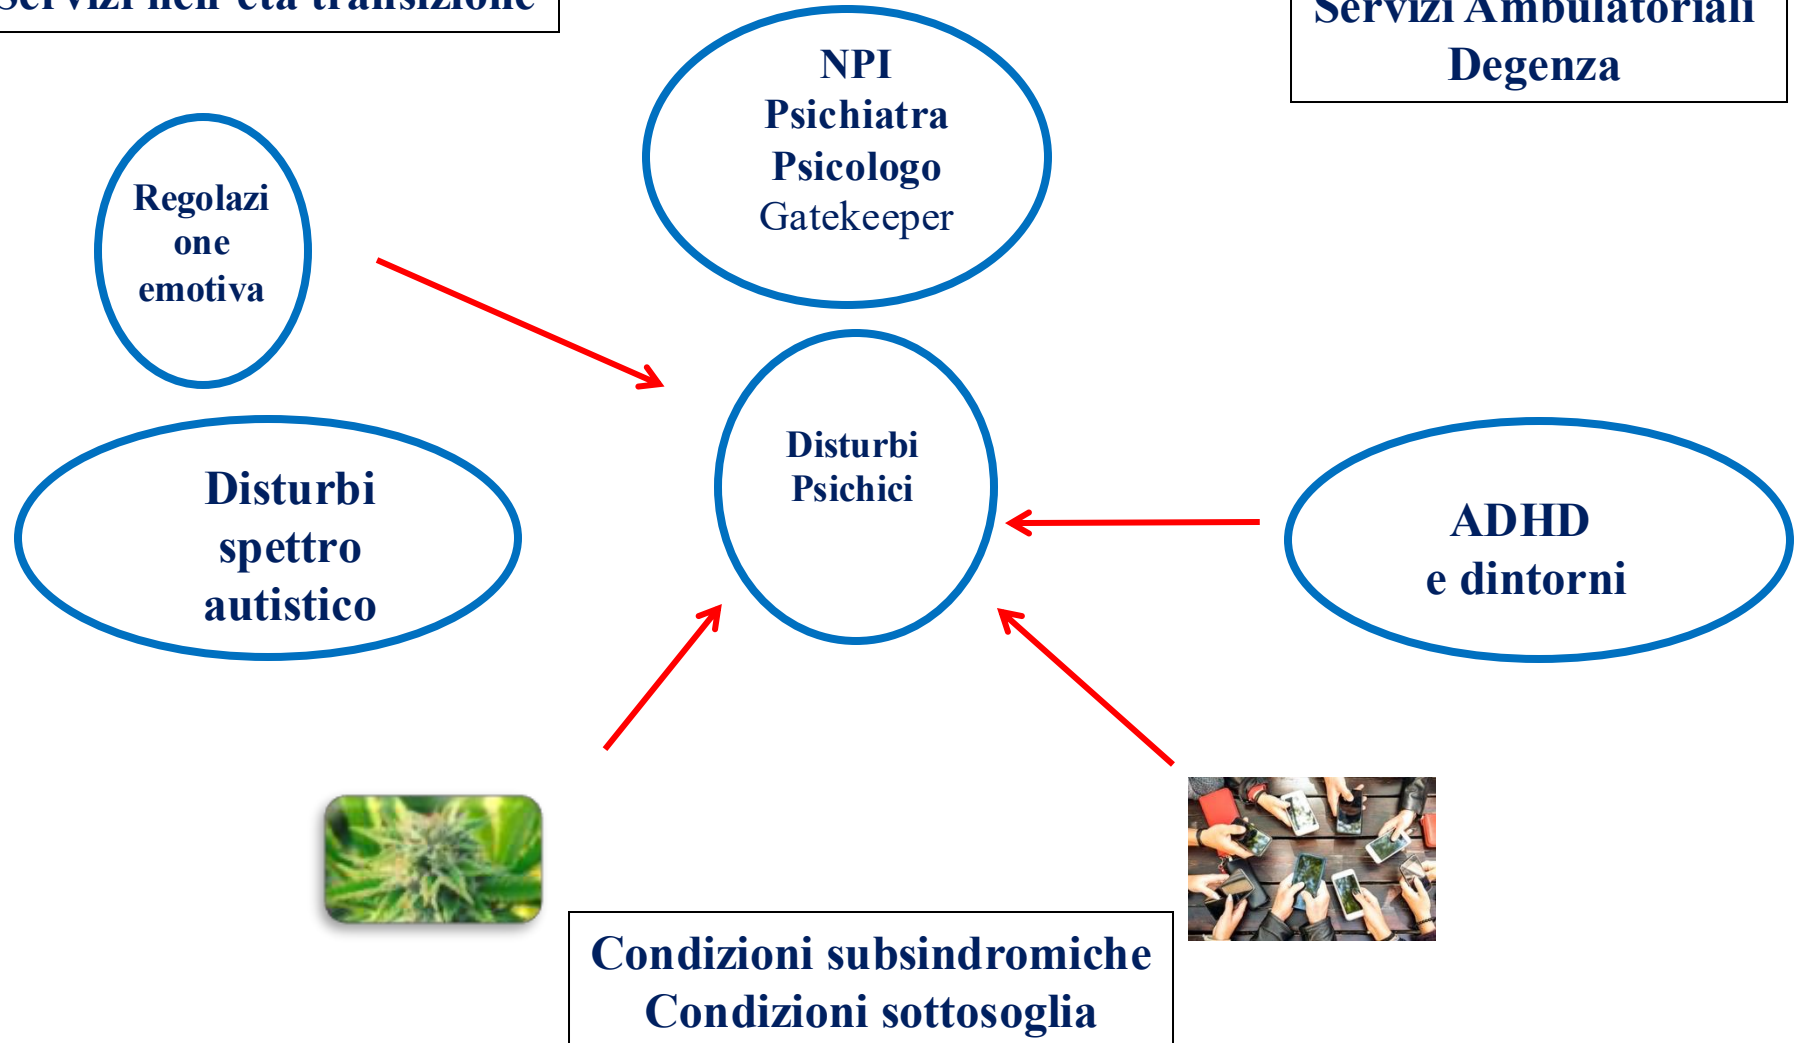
Servizi nell'età transizione

Servizi Ambulatoriali
Degenza

NPI
Psichiatra
Psicologo
Gatekeeper

Regolazione emotiva

Disturbi
Psichici

Disturbi spettro autistico

ADHD
e dintorni

Condizioni subsindromiche
Condizioni sottosoglia